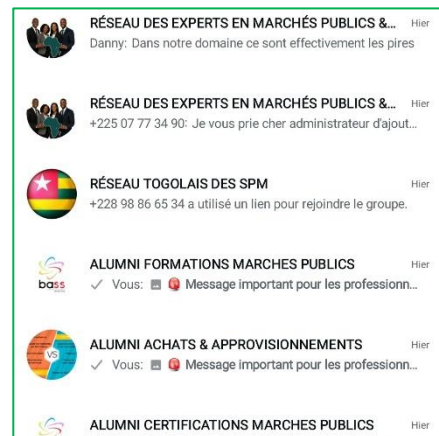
RÉSEAU DES EXPERTS EN MARCHÉS PUBLICS &... Hier
Danny: Dans notre domaine ce sont effectivement les pires

RÉSEAU DES EXPERTS EN MARCHÉS PUBLICS &... Hier
+225 07 77 34 90: Je vous prie cher administrateur d'ajout...

RÉSEAU TOGOLAIS DES SPM Hier
+228 98 86 65 34 a utilisé un lien pour rejoindre le groupe.

bass

ALUMNI FORMATIONS MARCHES PUBLICS Hier
✓ Vous: Message important pour les profession...

VS

ALUMNI ACHATS & APPROVISIONNEMENTS Hier
✓ Vous: Message important pour les profession...

ALUMNI CERTIFICATIONS MARCHES PUBLICS Hier